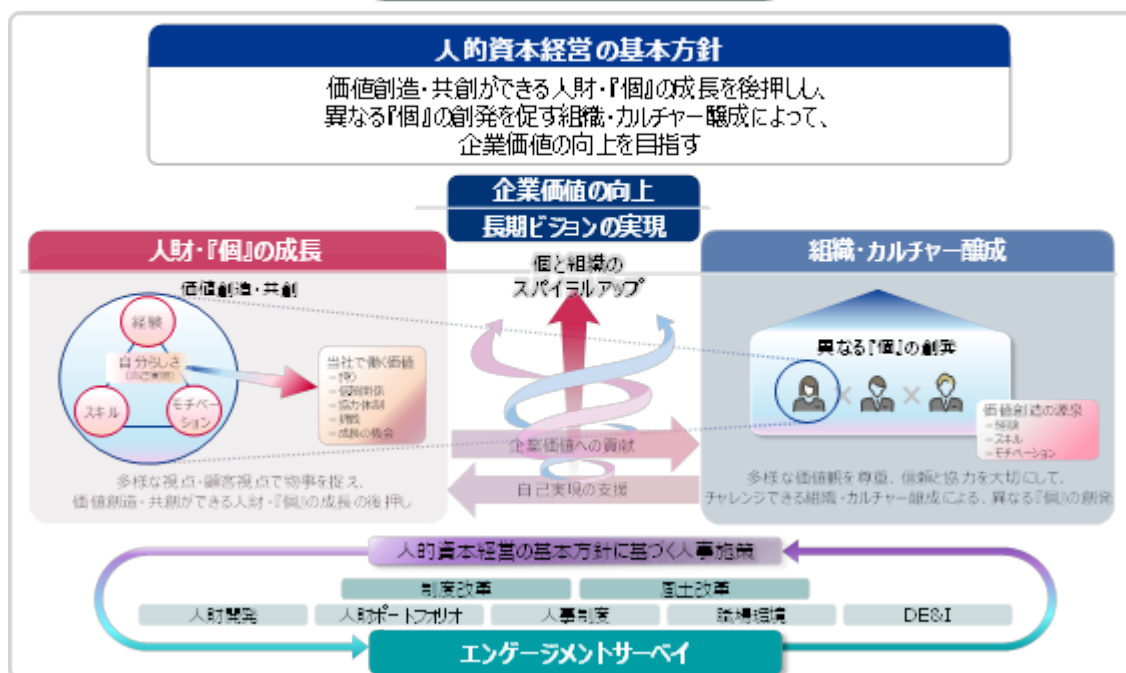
人的資本経営の基本方針

価値創造・共創ができる人財・『個』の成長を後押しし、
異なる『個』の創発を促す組織・カルチャー醸成によって、
企業価値の向上を目指す

企業価値の向上

長期ビジョンの実現

人財・『個』の成長

価値創造・共創

経験

自分らしさ
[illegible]

スキル

モチベーション

当社で働く価値
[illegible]
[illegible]
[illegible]
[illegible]
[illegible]

多様な視点・顧客視点で物事を捉え、
価値創造・共創ができる人財・『個』の成長の後押し

個と組織の
スパイラルアップ

企業価値への貢献

自己実現の支援

組織・カルチャー醸成

異なる『個』の創発

価値創造の源泉
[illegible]
・スキル
・モチベーション

多様な価値観を尊重、信頼と協力を大切にして、
チャレンジできる組織・カルチャー醸成による、異なる『個』の創発

人的資本経営の基本方針に基づく人事施策

制度改革

風土改革

人財開発

人財ポートフォリオ

人事制度

職場環境

DE&I

エンゲージメントサーベイ